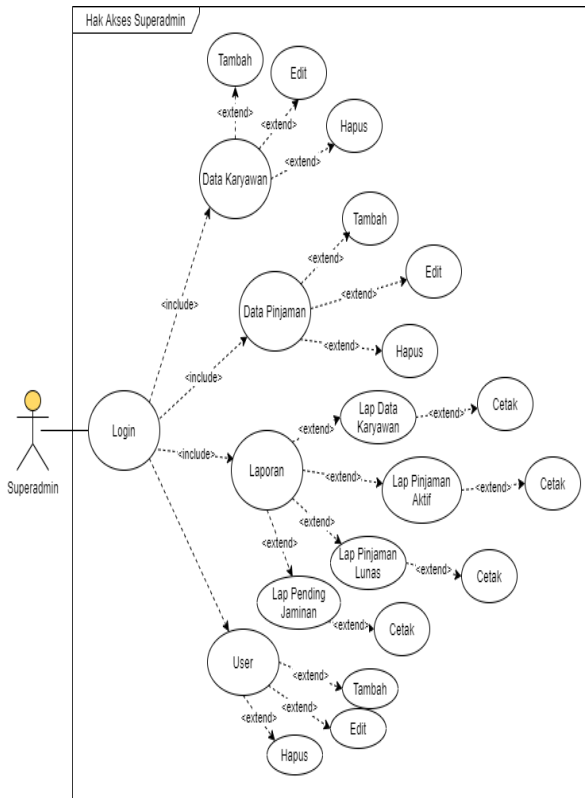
Hak Akses Superadmin

Tambah
<extend>
Edit
<extend>
Hapus
<extend>
Data Karyawan

Tambah
<extend>
Edit
<extend>
Data Pinjaman
<extend>
Hapus

<include>
<include>

Superadmin
Login
<include>

Lap Data Karyawan
<extend>
<extend>
Cetak

Laporan
<extend>
Lap Pinjaman Aktif
<extend>
Cetak

<extend>
<extend>
Lap Pinjaman Lunas
<extend>
Cetak

Lap Pending Jaminan
<extend>
Cetak

User
<extend>
Tambah
<extend>
Edit
<extend>
Hapus